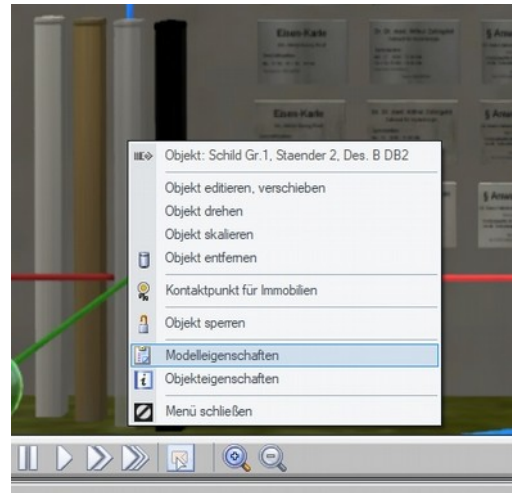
Eisen-Karle
Dr. H. med. Willi Zeitlgart
§ Anw
Eisen-Karle
Dr. H. med. Willi Zeitlgart
§ Anw
§ Anw

Objekt: Schild Gr.1, Staender 2, Des. B DB2
Objekt editieren, verschieben
Objekt drehen
Objekt skalieren
Objekt entfernen
Kontaktpunkt für Immobilien
Objekt sperren
Modelleigenschaften
Objekteigenschaften
Menü schließen